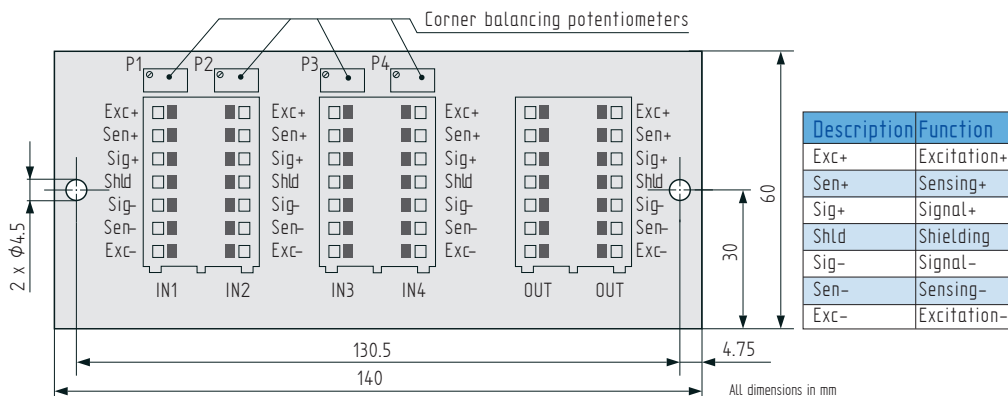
Corner balancing potentiometers

P1 P2 P3 P4

Exc+ Sen+ Sig+ Shld Sig- Sen- Exc-

Exc+ Sen+ Sig+ Shld Sig- Sen- Exc-

Exc+ Sen+ Sig+ Shld Sig- Sen- Exc-

Exc+ Sen+ Sig+ Shld Sig- Sen- Exc-

IN1 IN2 IN3 IN4 OUT OUT

$2 \times \phi 4.5$

60

30

130.5

4.75

140

All dimensions in mm

| Description | Function |
|---|---|
| Exc+ | Excitation+ |
| Sen+ | Sensing+ |
| Sig+ | Signal+ |
| Shld | Shielding |
| Sig- | Signal- |
| Sen- | Sensing- |
| Exc- | Excitation- |